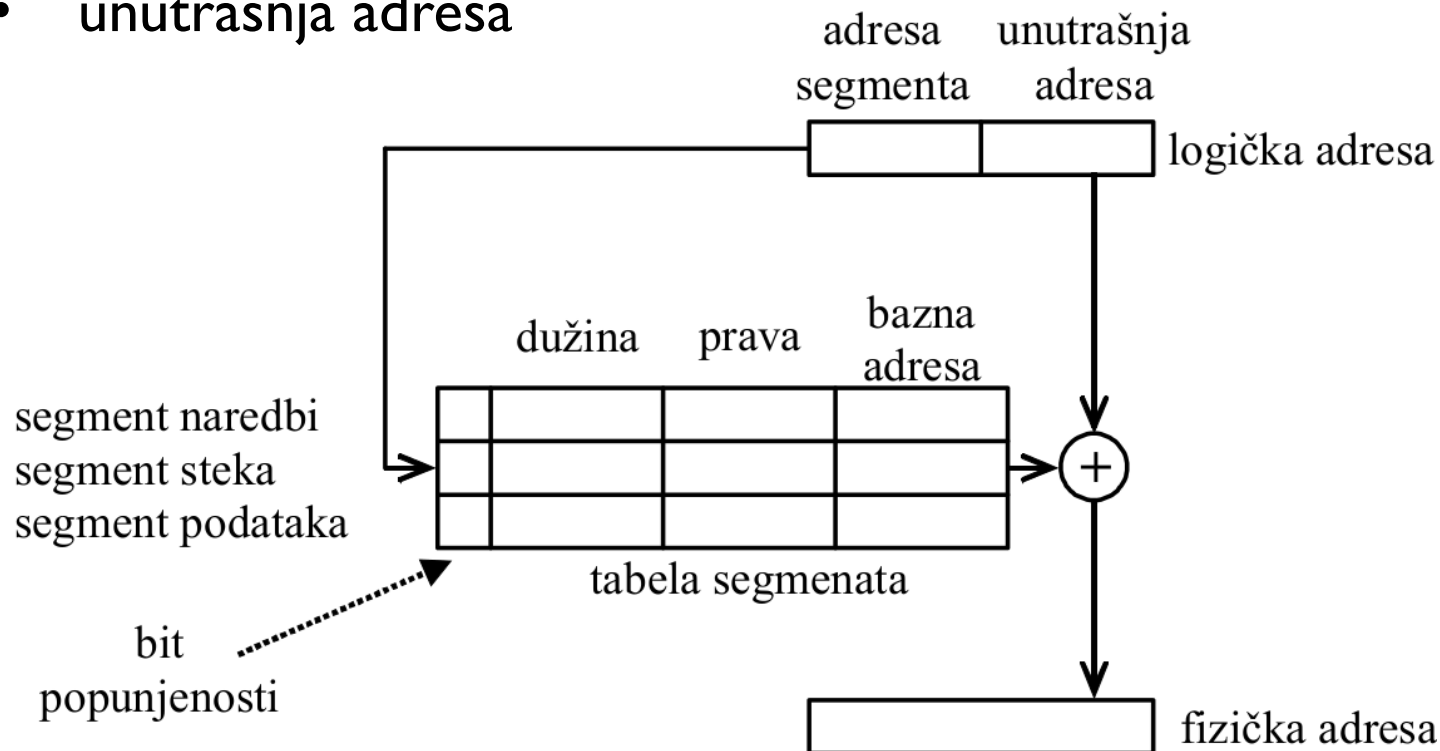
• unutrašnja adresa

adresa segmenta

unutrašnja adresa

logička adresa

dužina

prava

bazna adresa

segment naredbi
segment steka
segment podataka

+

tabela segmenata

bit popunjenosti

fizička adresa